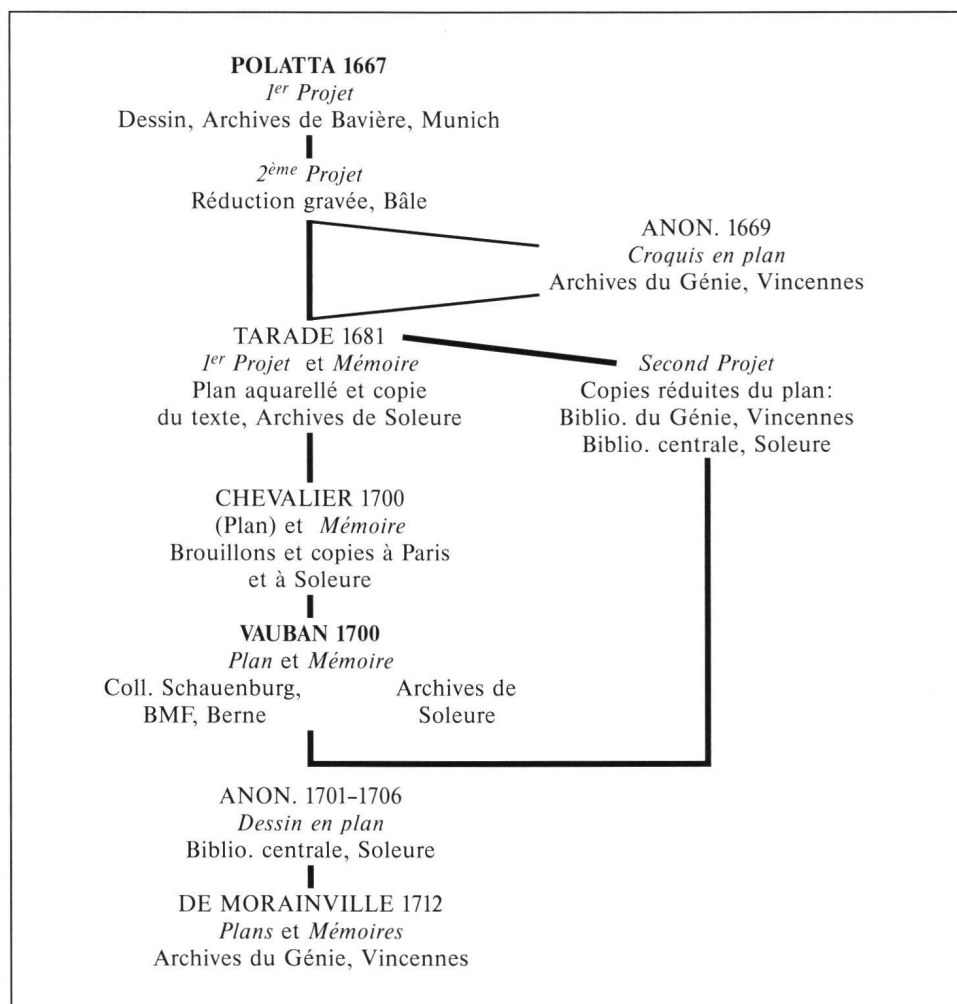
POLATTA 1667
$1^{er}$ Projet
Dessin, Archives de Bavière, Munich

$2^{ème}$ Projet
Réduction gravée, Bâle

ANON. 1669
Croquis en plan
Archives du Génie, Vincennes

TARADE 1681
$1^{er}$ Projet et Mémoire
Plan aquarellé et copie du texte, Archives de Soleure

Second Projet
Copies réduites du plan:
Biblio. du Génie, Vincennes
Biblio. centrale, Soleure

CHEVALIER 1700
(Plan) et Mémoire
Brouillons et copies à Paris et à Soleure

VAUBAN 1700
Plan et Mémoire
Coll. Schauenburg, BMF, Berne
Archives de Soleure

ANON. 1701–1706
Dessin en plan
Biblio. centrale, Soleure

DE MORAINVILLE 1712
Plans et Mémoires
Archives du Génie, Vincennes